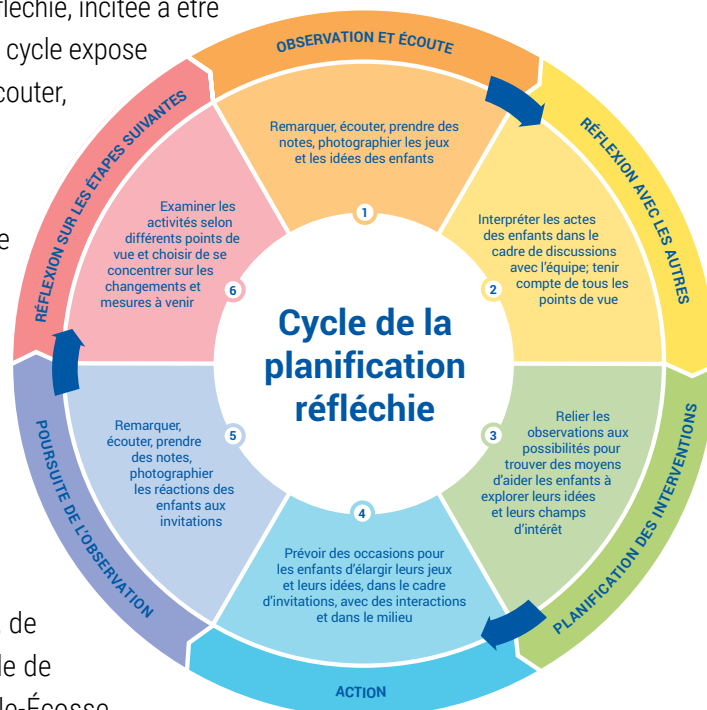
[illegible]fléchie, incitée à être
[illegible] cycle expose
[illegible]couter,

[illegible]e

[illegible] de
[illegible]le de
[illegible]le-Écosse

OBSERVATION ET ÉCOUTE

1
Remarquer, écouter, prendre des notes, photographier les jeux et les idées des enfants

RÉFLEXION AVEC LES AUTRES

2
Interpréter les actes des enfants dans le cadre de discussions avec l'équipe; tenir compte de tous les points de vue

PLANIFICATION DES INTERVENTIONS

3
Relier les observations aux possibilités pour trouver des moyens d'aider les enfants à explorer leurs idées et leurs champs d'intérêt

ACTION

4
Prévoir des occasions pour les enfants d'élargir leurs jeux et leurs idées, dans le cadre d'invitations, avec des interactions et dans le milieu

POURSUITE DE L'OBSERVATION

5
Remarquer, écouter, prendre des notes, photographier les réactions des enfants aux invitations

RÉFLEXION SUR LES ÉTAPES SUIVANTES

6
Examiner les activités selon différents points de vue et choisir de se concentrer sur les changements et mesures à venir

Cycle de la planification réfléchie